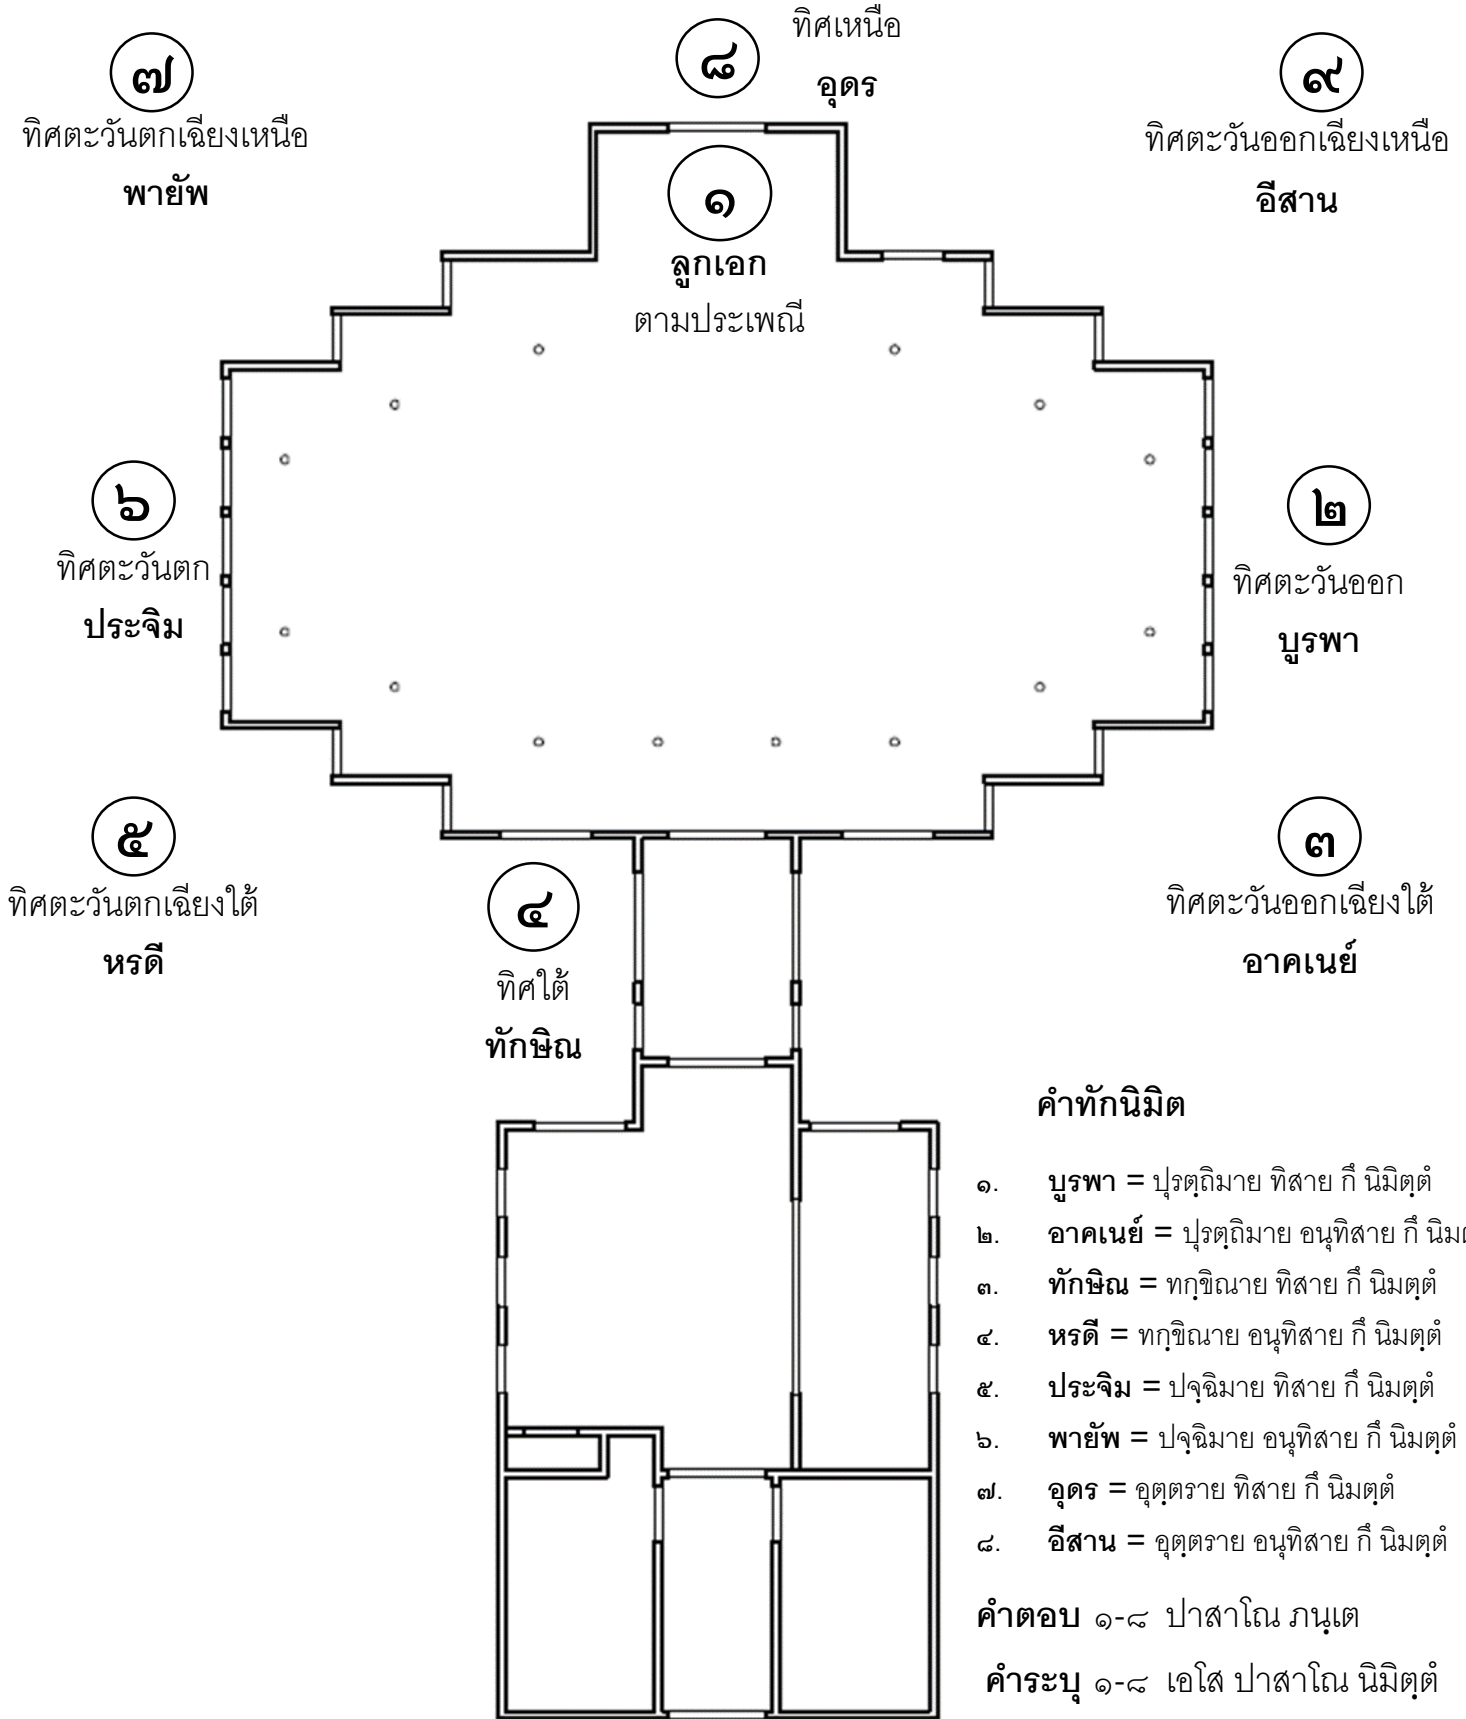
๗
ทิศตะวันตกเฉียงเหนือ
**พายัพ**

๘
ทิศเหนือ
**อุดร**

๙
ทิศตะวันออกเฉียงเหนือ
**อีสาน**

๑
**ลูกเอก**
ตามประเพณี

๖
ทิศตะวันตก
**ประจิม**

๒
ทิศตะวันออก
**บูรพา**

๕
ทิศตะวันตกเฉียงใต้
**หรดี**

๔
ทิศใต้
**ทักษิณ**

๓
ทิศตะวันออกเฉียงใต้
**อาคเนย์**

**คำทักนิมิต**

๑. **บูรพา =** ปุรตฺถิมาย ทิสาย กึ นิมิตฺตํ
๒. **อาคเนย์ =** ปุรตฺถิมาย อนุทิสาย กึ นิม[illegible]
๓. **ทักษิณ =** ทกฺขิณาย ทิสาย กึ นิมตฺตํ
๔. **หรดี =** ทกฺขิณาย อนุทิสาย กึ นิมตฺตํ
๕. **ประจิม =** ปจฺฉิมาย ทิสาย กึ นิมตฺตํ
๖. **พายัพ =** ปจฺฉิมาย อนุทิสาย กึ นิมตฺตํ
๗. **อุดร =** อุตฺตราย ทิสาย กึ นิมตฺตํ
๘. **อีสาน =** อุตฺตราย อนุทิสาย กึ นิมตฺตํ

**คำตอบ** ๑-๘ ปาสาโณ ภนฺเต
**คำระบุ** ๑-๘ เอโส ปาสาโณ นิมิตฺตํ